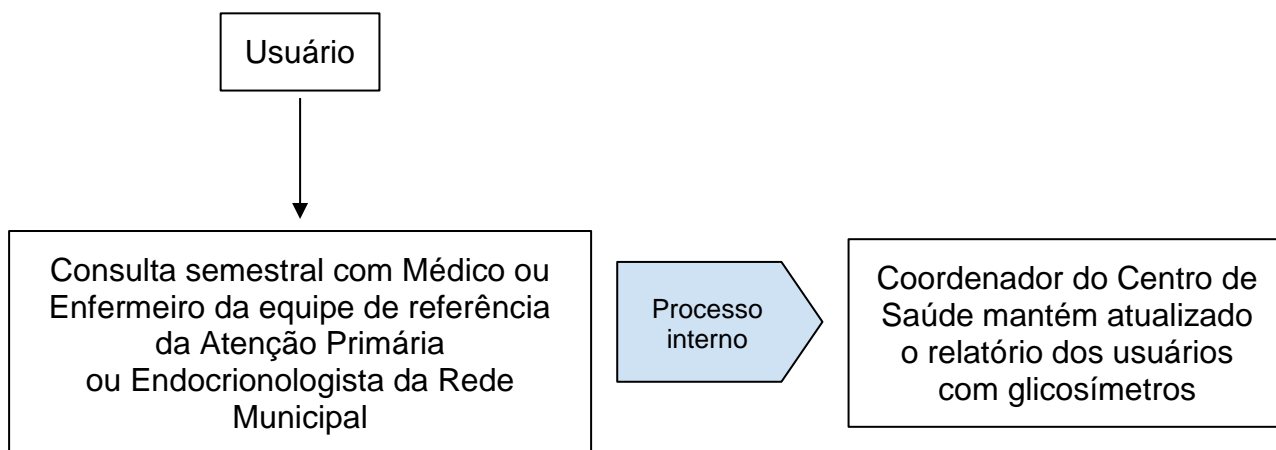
Usuário

Consulta semestral com Médico ou Enfermeiro da equipe de referência da Atenção Primária ou Endocrionologista da Rede Municipal

Processo interno

Coordenador do Centro de Saúde mantém atualizado o relatório dos usuários com glicosímetros